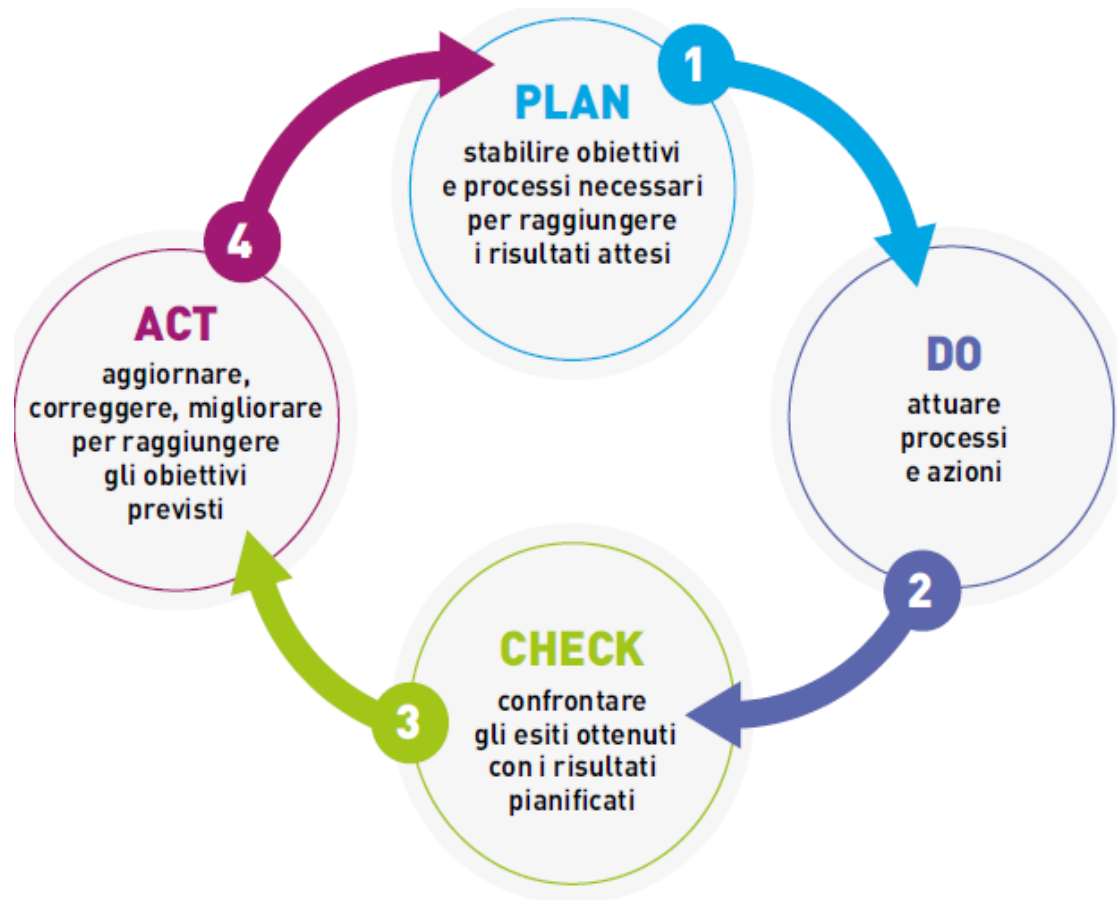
1

PLAN
stabilire obiettivi e processi necessari per raggiungere i risultati attesi

DO
attuare processi e azioni

2

CHECK
confrontare gli esiti ottenuti con i risultati pianificati

3

ACT
aggiornare, correggere, migliorare per raggiungere gli obiettivi previsti

4